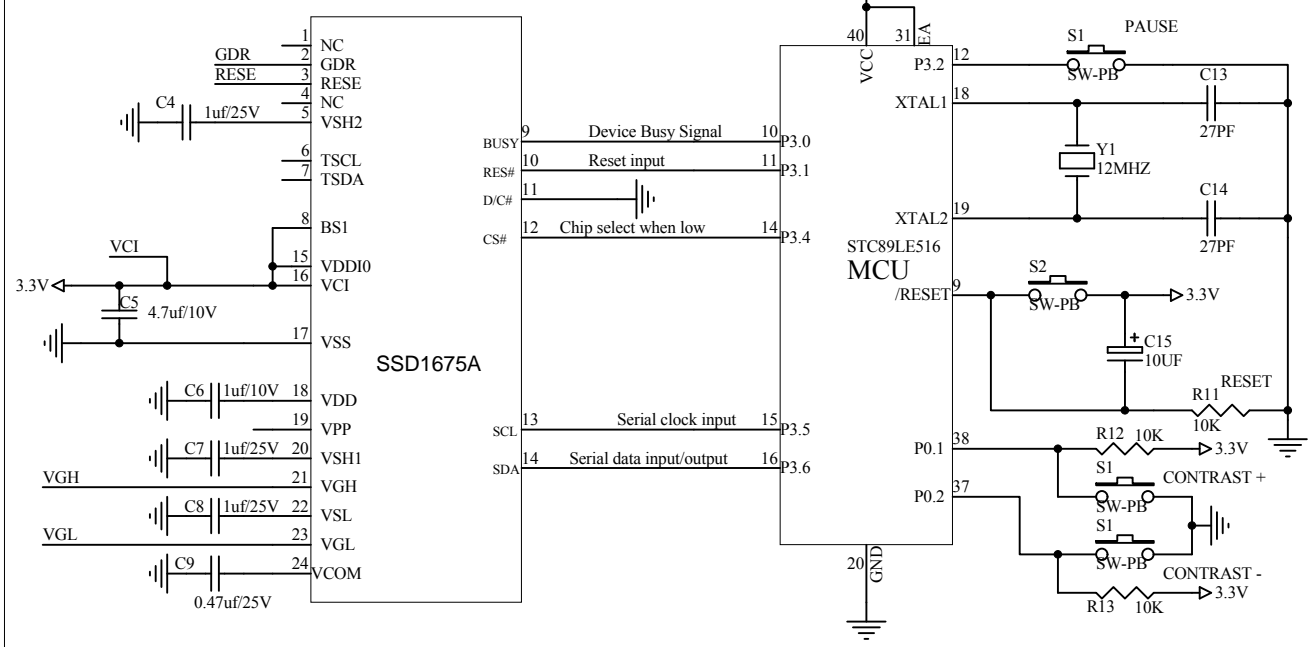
1 NC
GDR 2 GDR
RESE 3 RESE
4 NC
C4 1uf/25V 5 VSH2
6 TSCL
7 TSDA
8 BS1
VCI
15 VDDI0
3.3V 16 VCI
C5 4.7uf/10V
17 VSS
SSD1675A
C6 1uf/10V 18 VDD
19 VPP
C7 1uf/25V 20 VSH1
VGH 21 VGH
C8 1uf/25V 22 VSL
VGL 23 VGL
C9 24 VCOM
0.47uf/25V

BUSY 9 Device Busy Signal 10 P3.0
RES# 10 Reset input 11 P3.1
D/C# 11
CS# 12 Chip select when low 14 P3.4
SCL 13 Serial clock input 15 P3.5
SDA 14 Serial data input/output 16 P3.6

40 VCC 31 EA
P3.2 12
XTAL1 18
XTAL2 19
STC89LE516
MCU
/RESET 9
P0.1 38
P0.2 37
20 GND

S1 PAUSE
SW-PB
C13
27PF
Y1
12MHZ
C14
27PF
S2
SW-PB
3.3V
C15
10UF
RESET
R11
10K
R12 10K
3.3V
S1
CONTRAST +
SW-PB
S1
SW-PB
CONTRAST -
R13 10K
3.3V